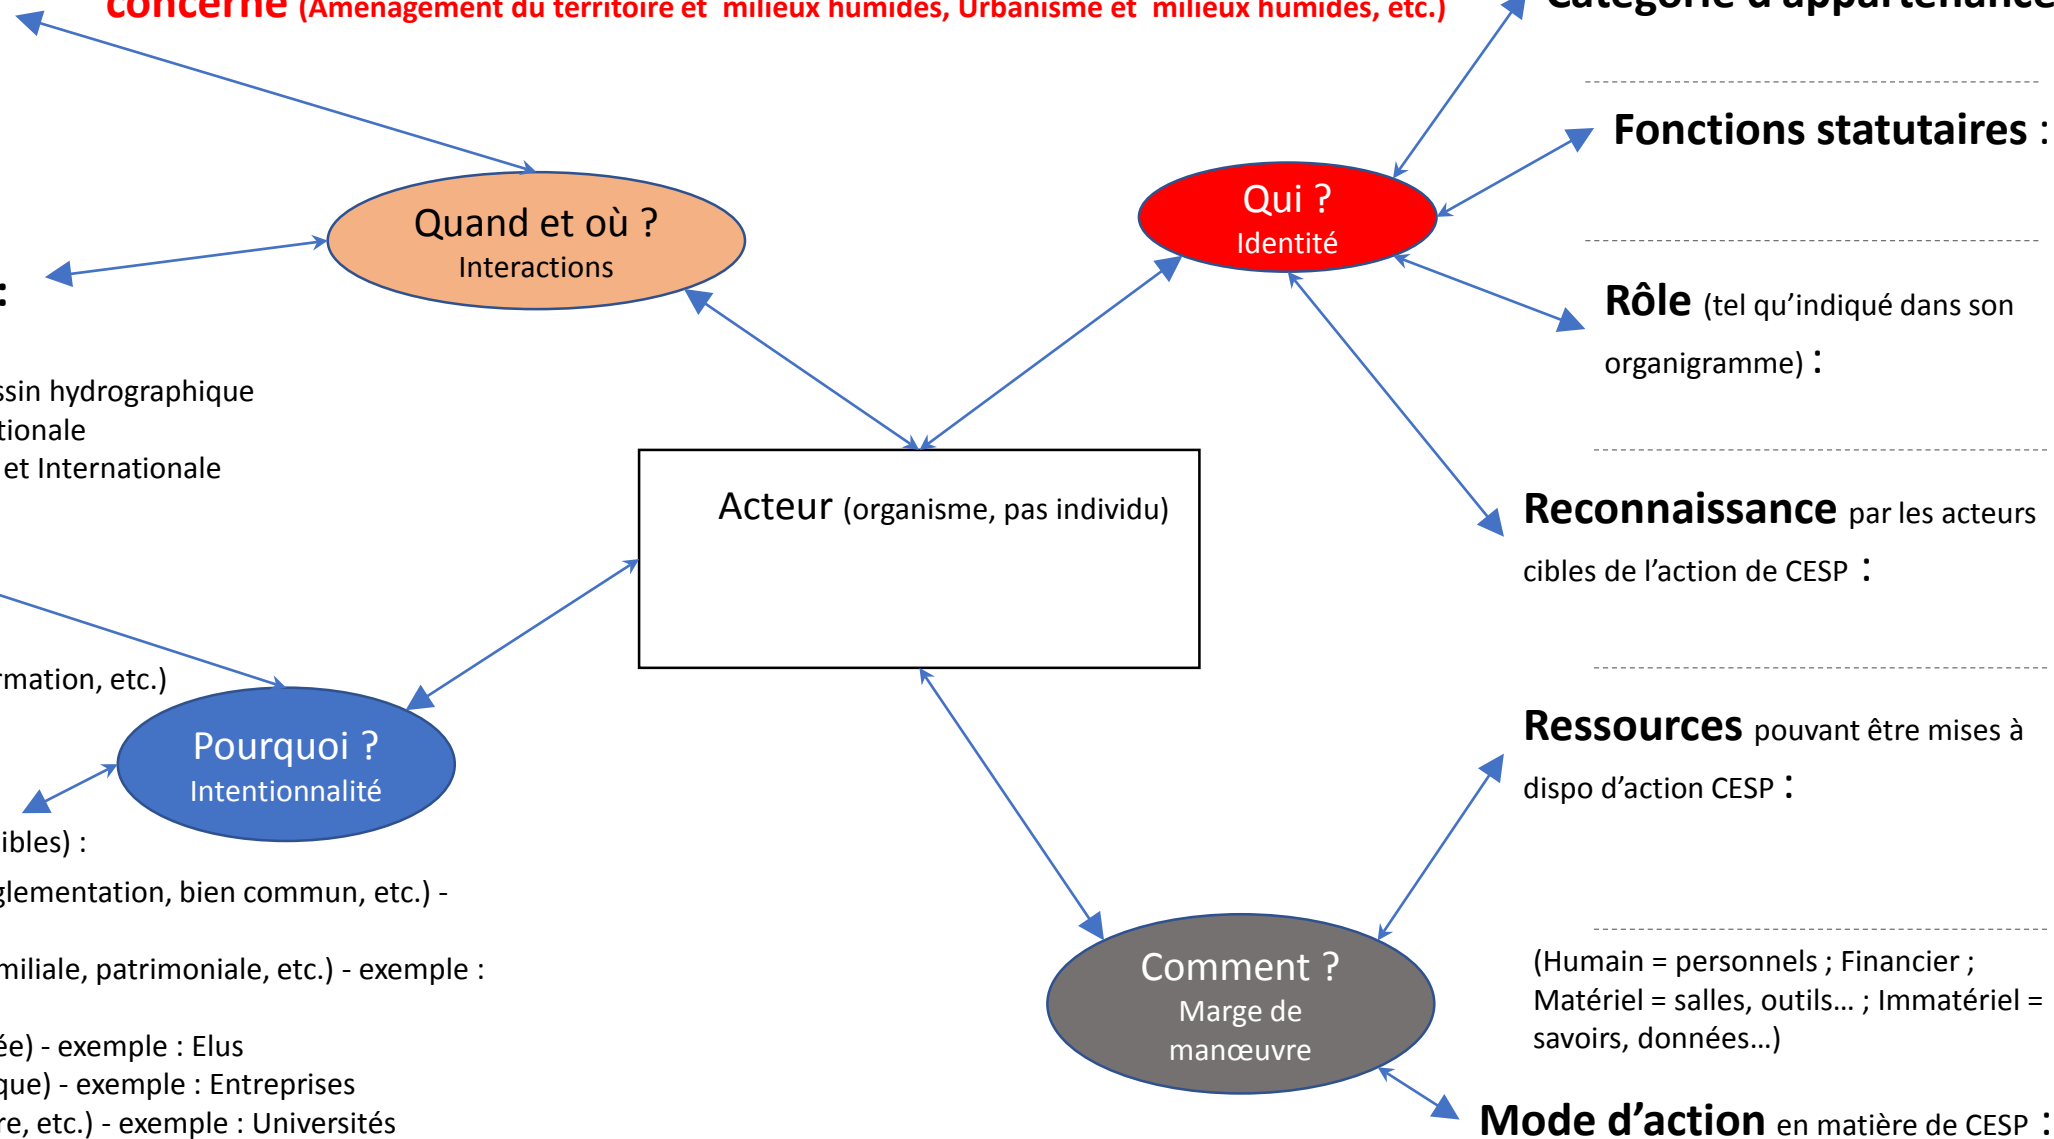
concerné (Aménagement du territoire et milieux humides, Urbanisme et milieux humides, etc.)

Catégorie d'appartenance

Fonctions statutaires :

Quand et où ?
Interactions

Qui ?
Identité

:

Rôle (tel qu'indiqué dans son organigramme) :

ssin hydrographique
tionale
et Internationale

Acteur (organisme, pas individu)

Reconnaissance par les acteurs cibles de l'action de CESP :

rmation, etc.)

Ressources pouvant être mises à dispo d'action CESP :

Pourquoi ?
Intentionnalité

ibles) :

glementation, bien commun, etc.) -

miliale, patrimoniale, etc.) - exemple :

Comment ?
Marge de manœuvre

(Humain = personnels ; Financier ; Matériel = salles, outils… ; Immatériel = savoirs, données…)

ée) - exemple : Elus
que) - exemple : Entreprises
re, etc.) - exemple : Universités

Mode d'action en matière de CESP :